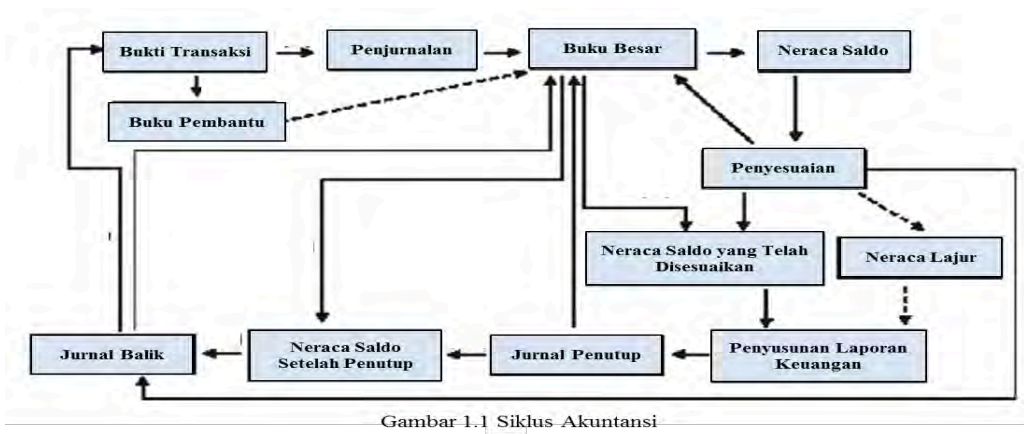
Bukti Transaksi
Penjurnalan
Buku Besar
Neraca Saldo
Buku Pembantu
Penyesuaian
Neraca Saldo yang Telah Disesuaikan
Neraca Lajur
Jurnal Balik
Neraca Saldo Setelah Penutup
Jurnal Penutup
Penyusunan Laporan Keuangan

Gambar 1.1 Siklus Akuntansi